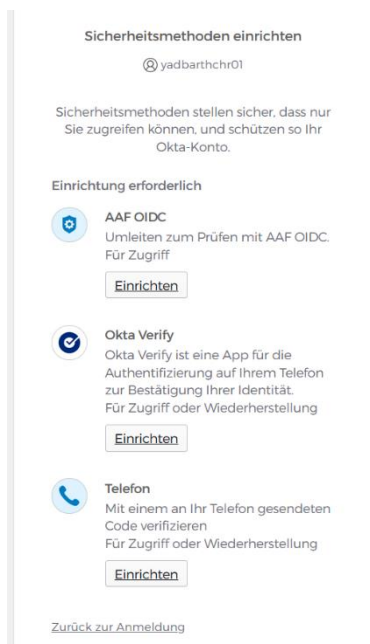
Sicherheitsmethoden einrichten

yadbarthchr01

Sicherheitsmethoden stellen sicher, dass nur Sie zugreifen können, und schützen so Ihr Okta-Konto.

Einrichtung erforderlich

AAF OIDC
Umleiten zum Prüfen mit AAF OIDC.
Für Zugriff

Einrichten

Okta Verify
Okta Verify ist eine App für die Authentifizierung auf Ihrem Telefon zur Bestätigung Ihrer Identität.
Für Zugriff oder Wiederherstellung

Einrichten

Telefon
Mit einem an Ihr Telefon gesendeten Code verifizieren
Für Zugriff oder Wiederherstellung

Einrichten

Zurück zur Anmeldung